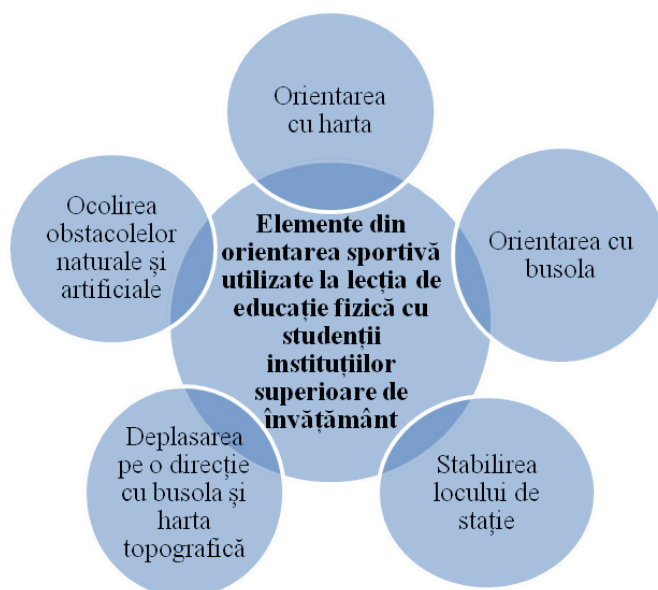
Orientarea cu harta

Ocolirea obstacolelor naturale și artificiale

Elemente din orientarea sportivă utilizate la lecția de educație fizică cu studenții instituțiilor superioare de învățământ

Orientarea cu busola

Deplasarea pe o direcție cu busola și harta topografică

Stabilirea locului de stație